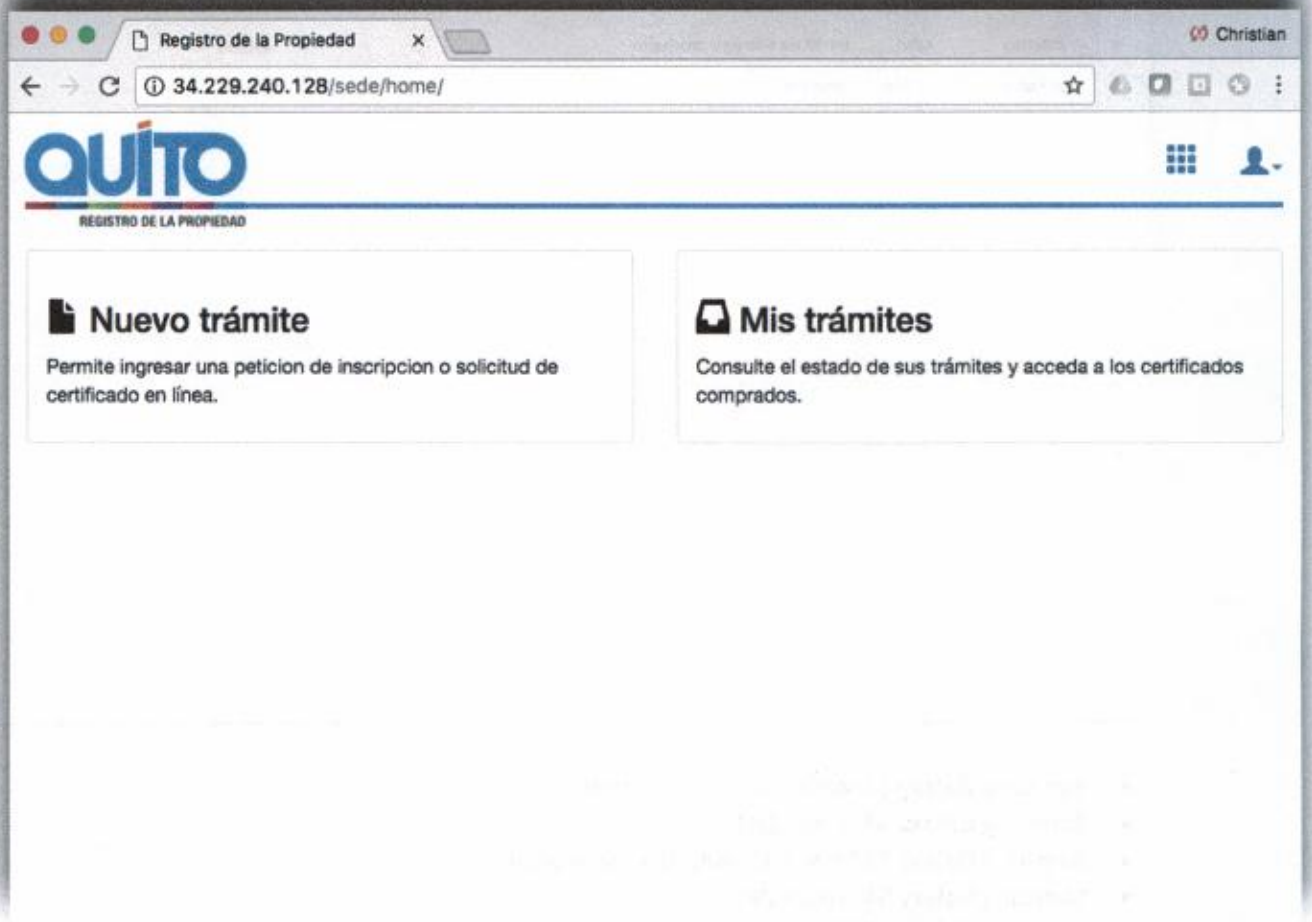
Registro de la Propiedad ×

Christian

34.229.240.128/sede/home/

QUITO
REGISTRO DE LA PROPIEDAD

Nuevo trámite

Permite ingresar una peticion de inscripcion o solicitud de certificado en línea.

Mis trámites

Consulte el estado de sus trámites y acceda a los certificados comprados.